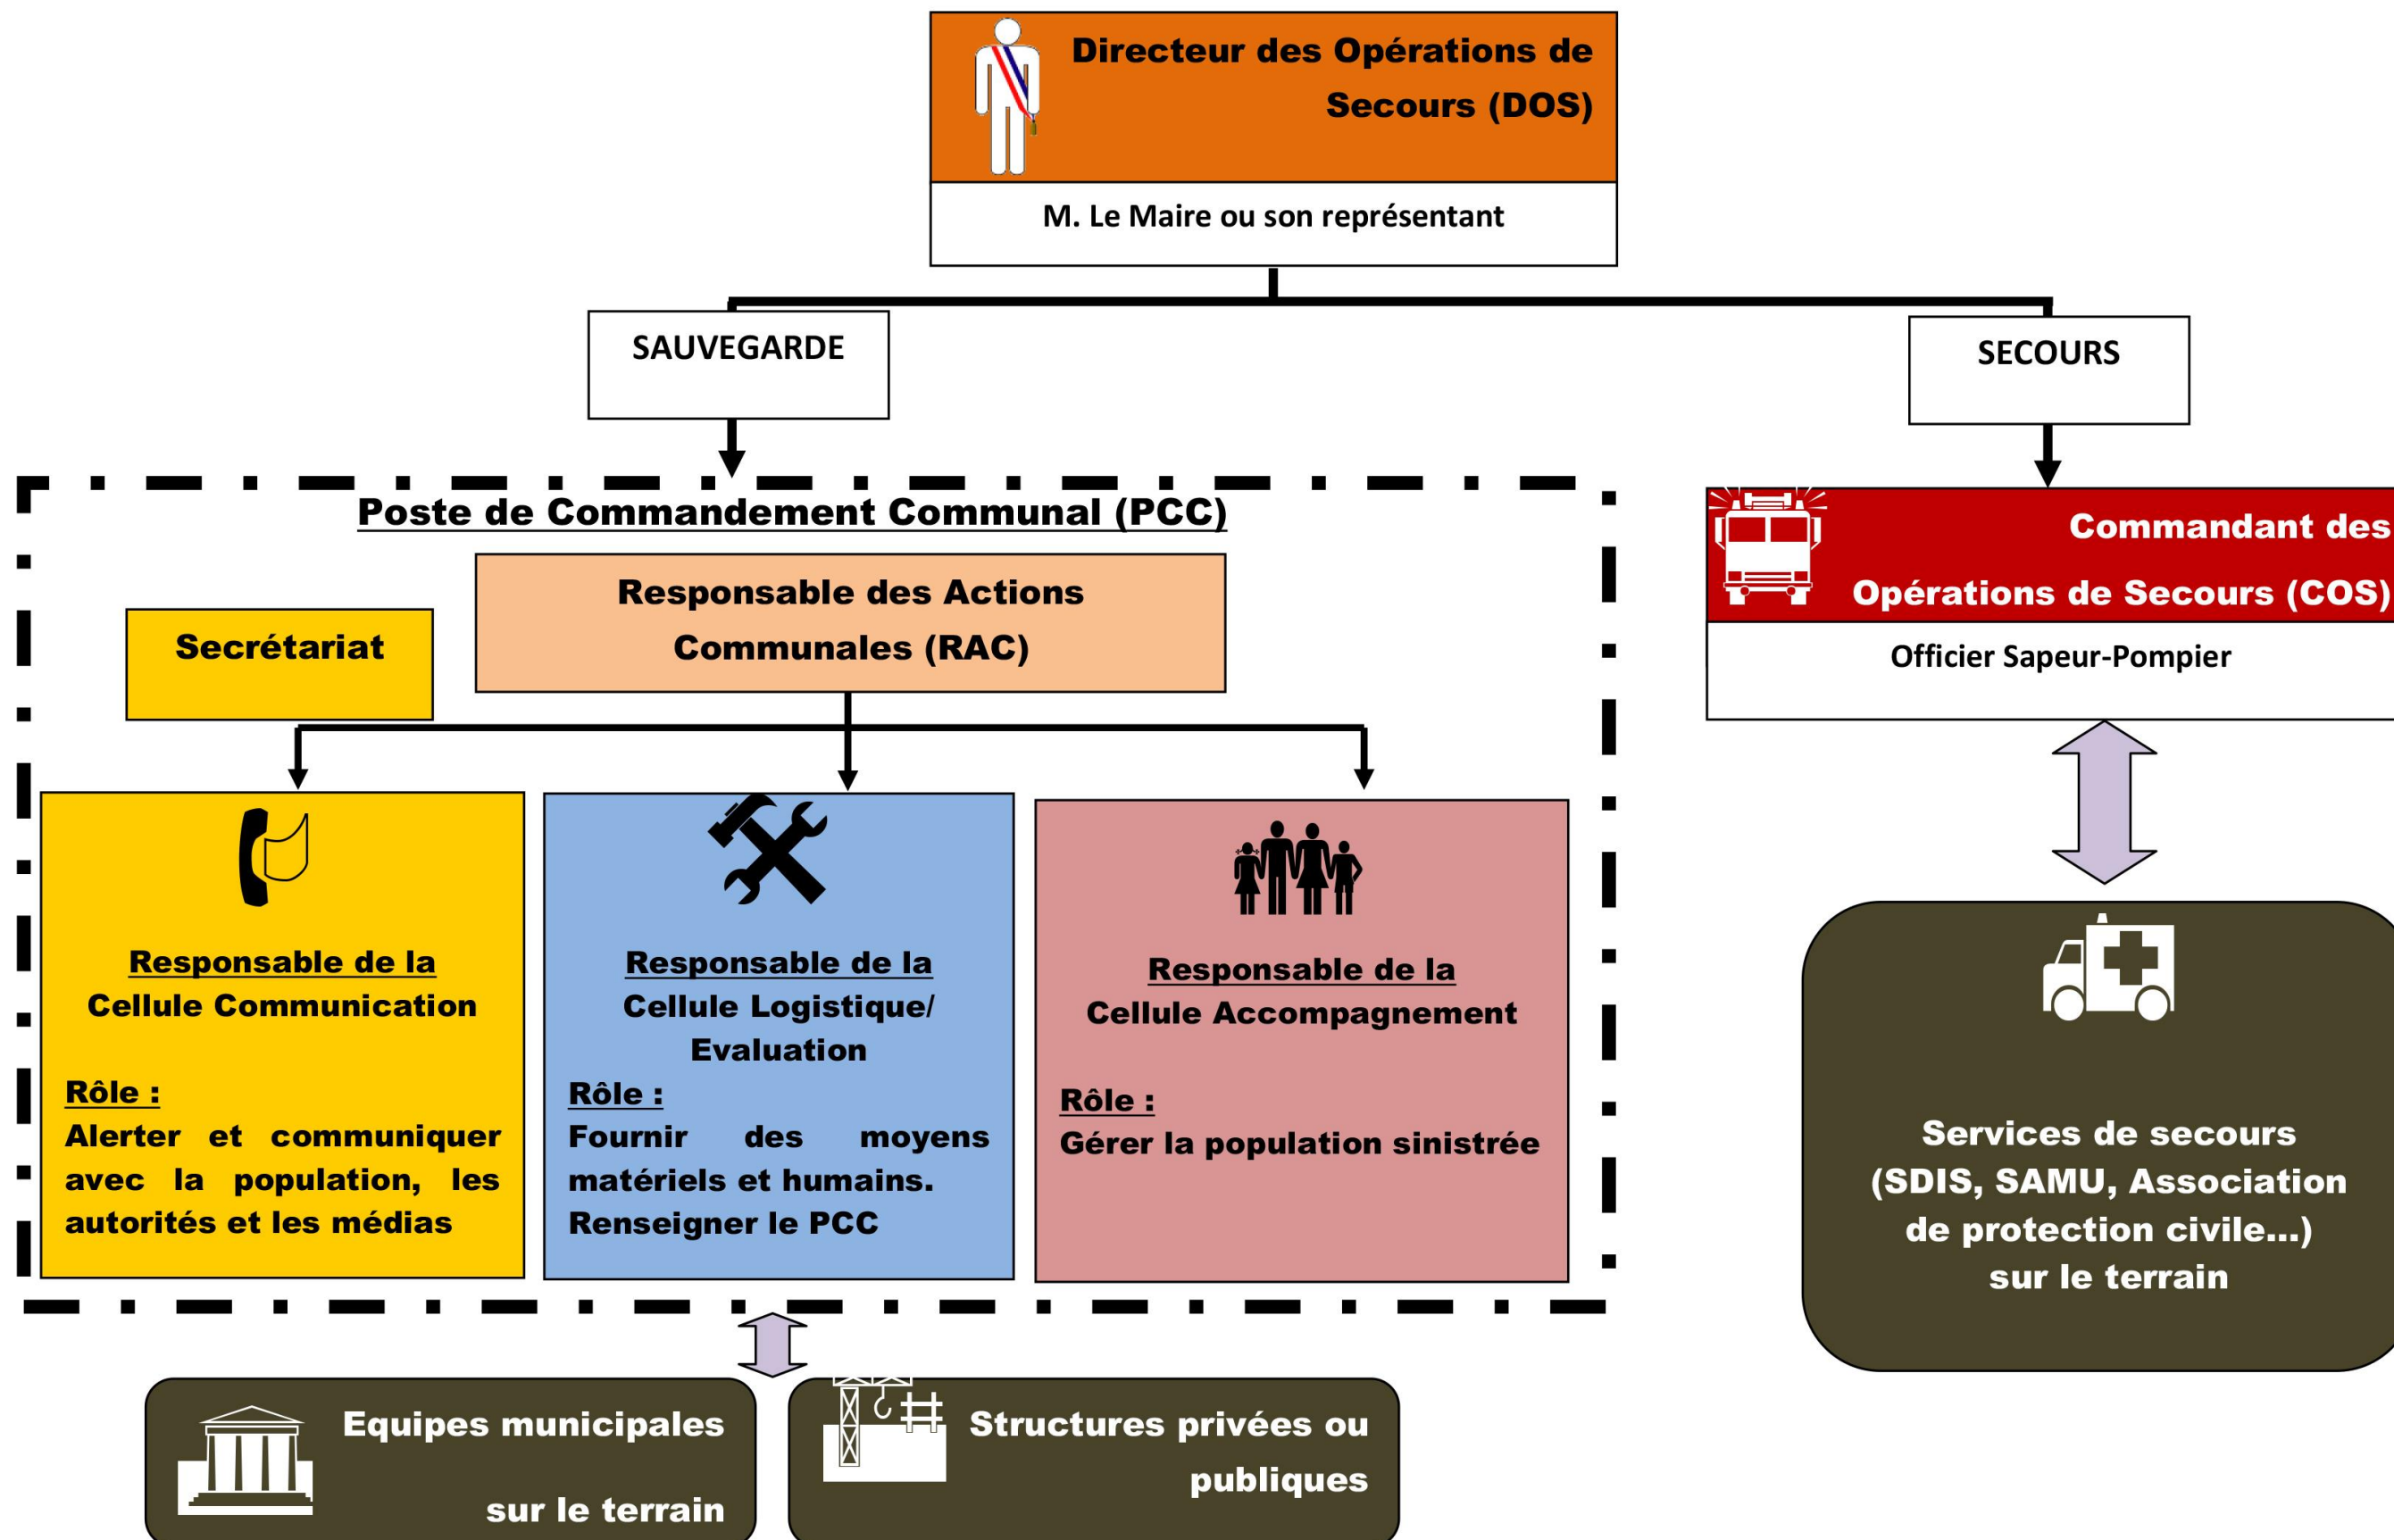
Directeur des Opérations de Secours (DOS)

M. Le Maire ou son représentant

SAUVEGARDE

SECOURS

Poste de Commandement Communal (PCC)

Secrétariat

Responsable des Actions Communales (RAC)

Commandant des Opérations de Secours (COS)

Officier Sapeur-Pompier

Responsable de la Cellule Communication

Rôle :
Alerter et communiquer avec la population, les autorités et les médias

Responsable de la Cellule Logistique/ Evaluation

Rôle :
Fournir des moyens matériels et humains.
Renseigner le PCC

Responsable de la Cellule Accompagnement

Rôle :
Gérer la population sinistrée

Services de secours (SDIS, SAMU, Association de protection civile…) sur le terrain

Equipes municipales sur le terrain

Structures privées ou publiques